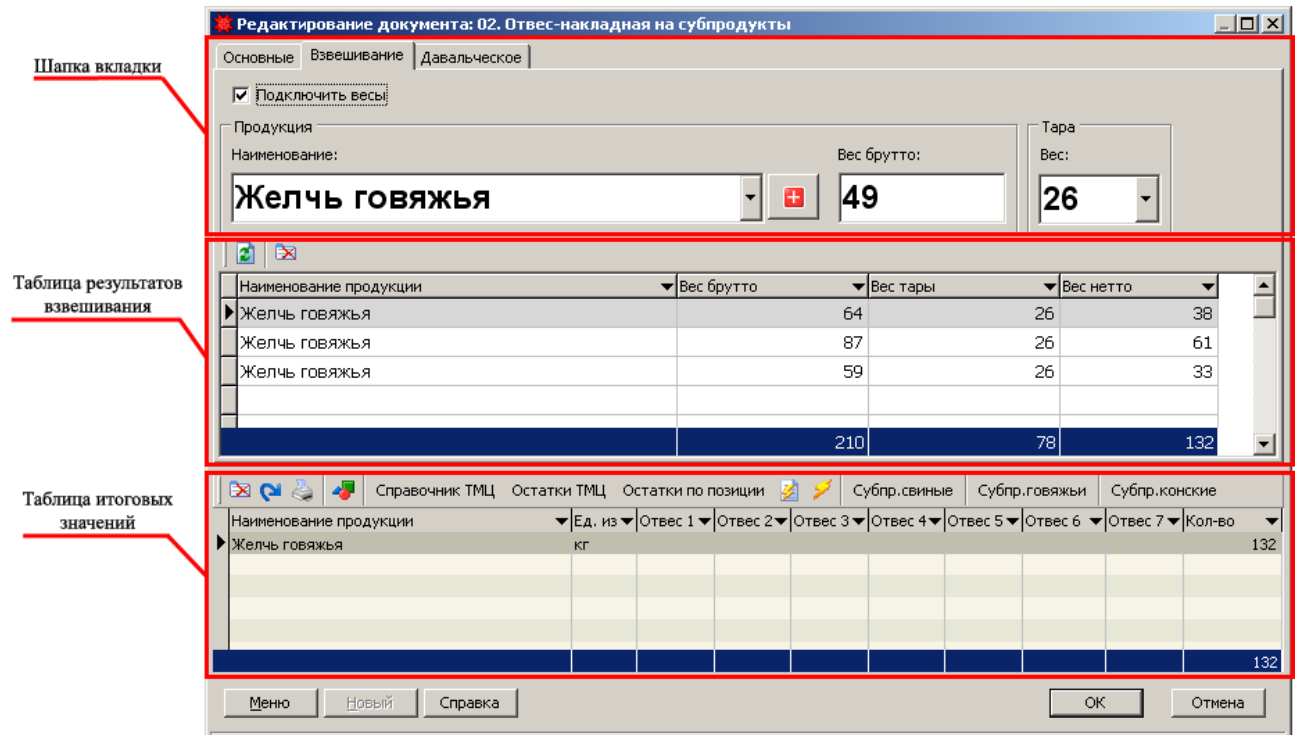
Шапка вкладки

Таблица результатов взвешивания

Таблица итоговых значений

Редактирование документа: 02. Отвес-накладная на субпродукты

Основные | Взвешивание | Давальческое

☑ Подключить весы

Продукция
Наименование:
Желчь говяжья

Вес брутто:
49

Тара
Вес:
26

| Наименование продукции | Вес брутто | Вес тары | Вес нетто |
|---|---|---|---|
| Желчь говяжья | 64 | 26 | 38 |
| Желчь говяжья | 87 | 26 | 61 |
| Желчь говяжья | 59 | 26 | 33 |
| | | | |
| | 210 | 78 | 132 |

Справочник ТМЦ | Остатки ТМЦ | Остатки по позиции | Субпр.свиные | Субпр.говяжьи | Субпр.конские

| Наименование продукции | Ед. из | Отвес 1 | Отвес 2 | Отвес 3 | Отвес 4 | Отвес 5 | Отвес 6 | Отвес 7 | Кол-во |
|---|---|---|---|---|---|---|---|---|---|
| Желчь говяжья | кг | | | | | | | | 132 |
| | | | | | | | | | 132 |

Меню | Новый | Справка | ОК | Отмена